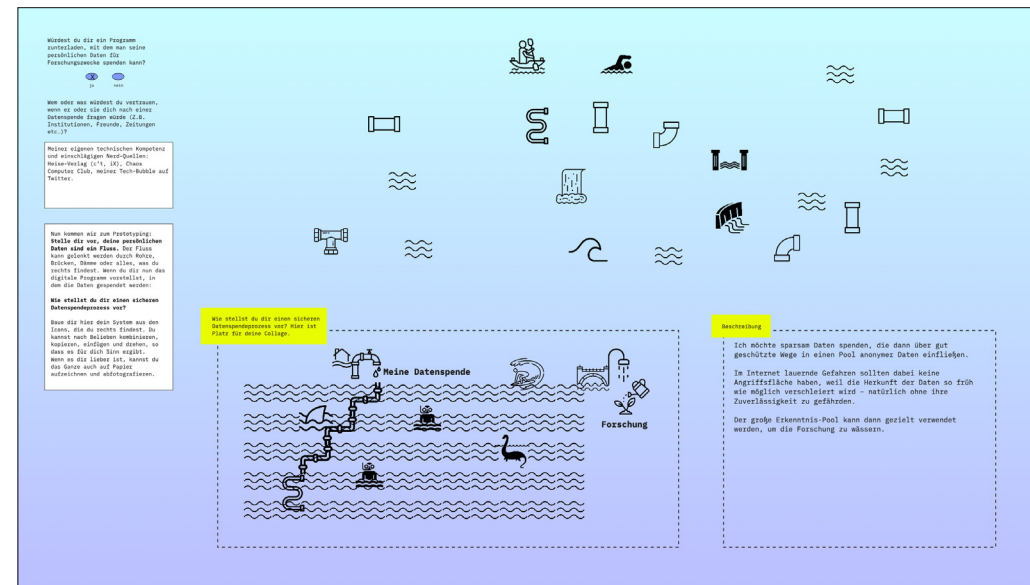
Würdest du dir ein Programm zuzuladen, mit dem man seine persönlichen Daten für Forschungszwecke spenden kann?

ja nein

Wem oder was würdest du vertrauen, wenn er oder sie dich nach einer Datenspende fragen würde (z.B. Institutionen, Freunde, Zeitungen etc.)?

Meiner eigenen technischen Kompetenz und einschlägigen Nerd-Quellen: Heise-Verlag (c't, iX), Chaos Computer Club, meiner Tech-Bubble auf Twitter.

Nun kommen wir zum Prototyping: **Stelle dir vor, deine persönlichen Daten sind ein Fluss.** Der Fluss kann gelenkt werden durch Rohre, Brücken, Dämme oder alles, was du rechts findest. Wenn du dir nun das digitale Programm vorstellst, in dem die Daten gespendet werden:

**Wie stellst du dir einen sicheren Datenspendeprozess vor?**

Baue dir hier dein System aus den Icons, die du rechts findest. Du kannst nach Belieben kombinieren, kopieren, einfügen und drehen, so dass es für dich Sinn ergibt. Wenn es dir lieber ist, kannst du das Ganze auch auf Papier aufzeichnen und abfotografieren.

Wie stellst du dir einen sicheren Datenspendeprozess vor? Hier ist Platz für deine Collage.

Meine Datenspende

Forschung

Beschreibung

Ich möchte sparsam Daten spenden, die dann über gut geschützte Wege in einen Pool anonymer Daten einfließen.

Im Internet lauernde Gefahren sollten dabei keine Angriffsfläche haben, weil die Herkunft der Daten so früh wie möglich verschleiert wird – natürlich ohne ihre Zuverlässigkeit zu gefährden.

Der große Erkenntnis-Pool kann dann gezielt verwendet werden, um die Forschung zu wässern.